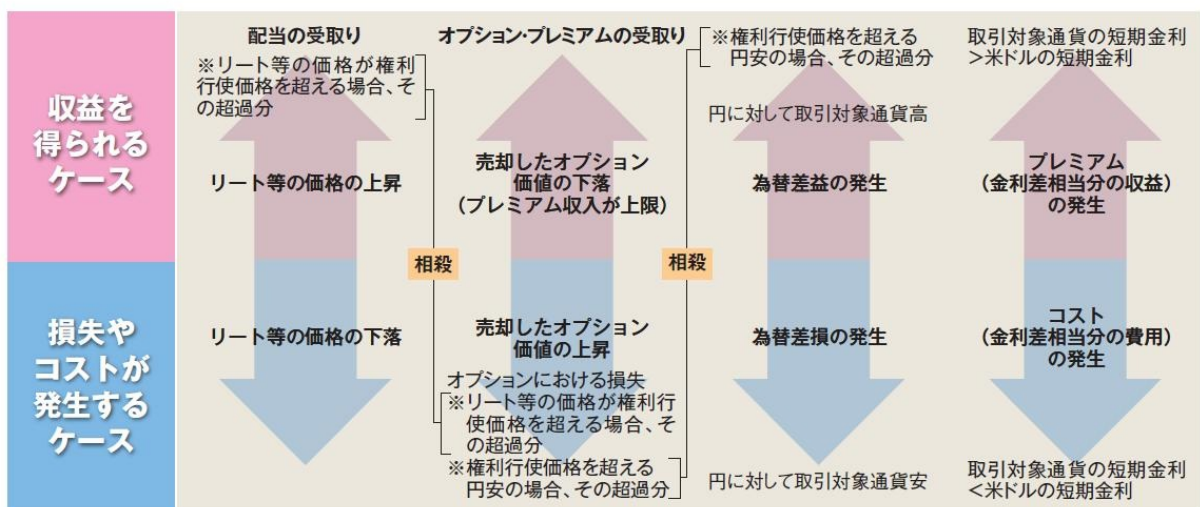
収益を得られるケース

損失やコストが発生するケース

配当の受取り
※リート等の価格が権利行使価格を超える場合、その超過分
リート等の価格の上昇
リート等の価格の下落

相殺

オプション･プレミアムの受取り
売却したオプション価値の下落（プレミアム収入が上限）
売却したオプション価値の上昇
オプションにおける損失
※リート等の価格が権利行使価格を超える場合、その超過分
※権利行使価格を超える円安の場合、その超過分

相殺

※権利行使価格を超える円安の場合、その超過分
円に対して取引対象通貨高
為替差益の発生
為替差損の発生
円に対して取引対象通貨安

取引対象通貨の短期金利＞米ドルの短期金利
プレミアム（金利差相当分の収益）の発生
コスト（金利差相当分の費用）の発生
取引対象通貨の短期金利＜米ドルの短期金利